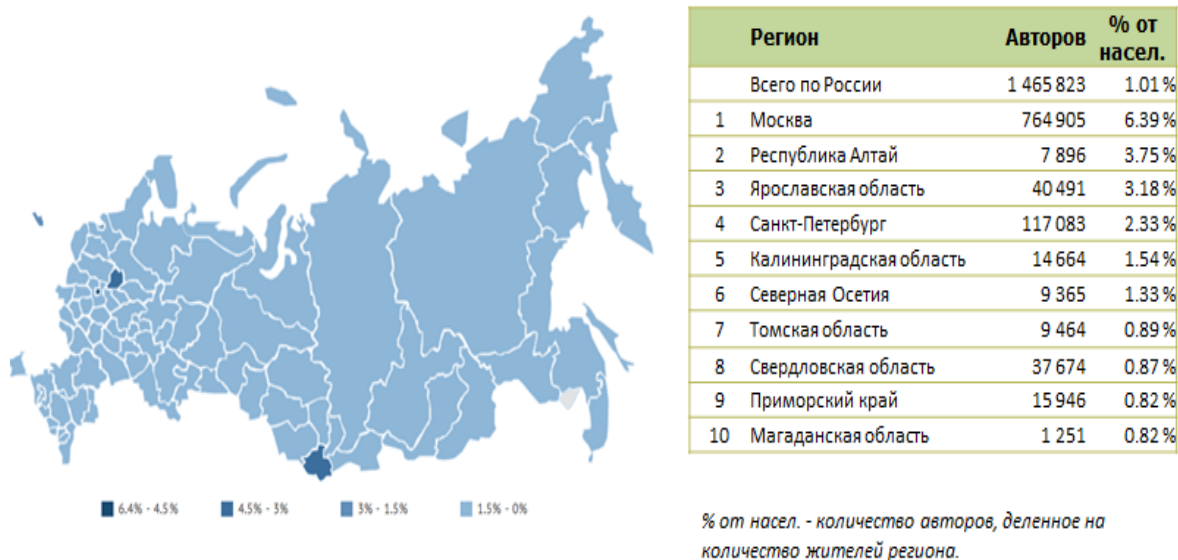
6.4% - 4.5%
4.5% - 3%
3% - 1.5%
1.5% - 0%

| | Регион | Авторов | % от насел. |
|---|---|---|---|
| | Всего по России | 1 465 823 | 1.01 % |
| 1 | Москва | 764 905 | 6.39 % |
| 2 | Республика Алтай | 7 896 | 3.75 % |
| 3 | Ярославская область | 40 491 | 3.18 % |
| 4 | Санкт-Петербург | 117 083 | 2.33 % |
| 5 | Калининградская область | 14 664 | 1.54 % |
| 6 | Северная Осетия | 9 365 | 1.33 % |
| 7 | Томская область | 9 464 | 0.89 % |
| 8 | Свердловская область | 37 674 | 0.87 % |
| 9 | Приморский край | 15 946 | 0.82 % |
| 10 | Магаданская область | 1 251 | 0.82 % |

% от насел. - количество авторов, деленное на количество жителей региона.